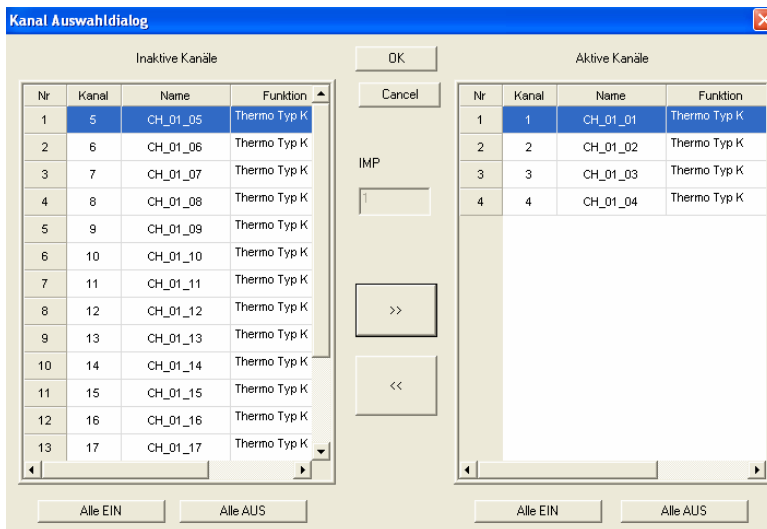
Kanal Auswahldialog

Inaktive Kanäle

| Nr | Kanal | Name | Funktion |
|---|---|---|---|
| 1 | 5 | CH_01_05 | Thermo Typ K |
| 2 | 6 | CH_01_06 | Thermo Typ K |
| 3 | 7 | CH_01_07 | Thermo Typ K |
| 4 | 8 | CH_01_08 | Thermo Typ K |
| 5 | 9 | CH_01_09 | Thermo Typ K |
| 6 | 10 | CH_01_10 | Thermo Typ K |
| 7 | 11 | CH_01_11 | Thermo Typ K |
| 8 | 12 | CH_01_12 | Thermo Typ K |
| 9 | 13 | CH_01_13 | Thermo Typ K |
| 10 | 14 | CH_01_14 | Thermo Typ K |
| 11 | 15 | CH_01_15 | Thermo Typ K |
| 12 | 16 | CH_01_16 | Thermo Typ K |
| 13 | 17 | CH_01_17 | Thermo Typ K |

Alle EIN
Alle AUS

OK
Cancel
IMP
1
>>
<<

Aktive Kanäle

| Nr | Kanal | Name | Funktion |
|---|---|---|---|
| 1 | 1 | CH_01_01 | Thermo Typ K |
| 2 | 2 | CH_01_02 | Thermo Typ K |
| 3 | 3 | CH_01_03 | Thermo Typ K |
| 4 | 4 | CH_01_04 | Thermo Typ K |

Alle EIN
Alle AUS